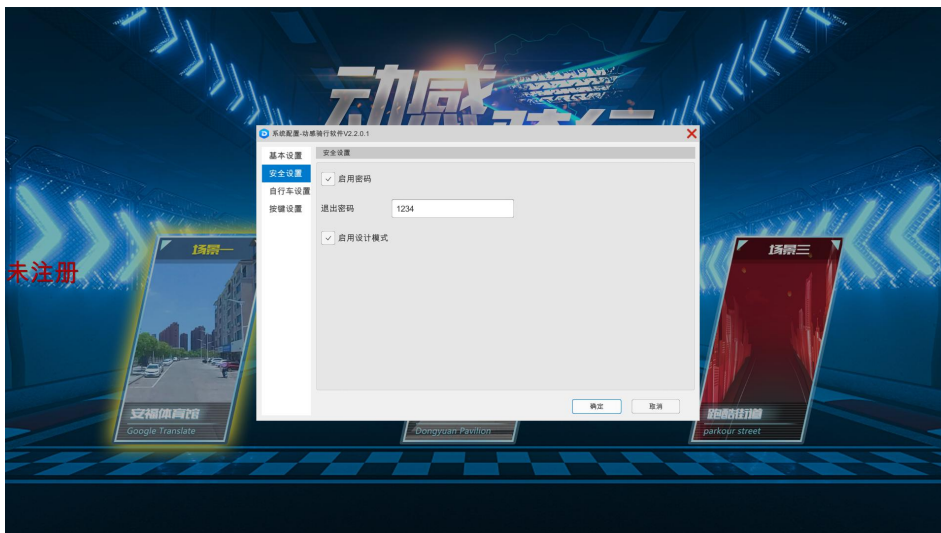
动感骑行

系统配置-动感骑行软件V2.2.0.1

基本设置
安全设置
自行车设置
按键设置

安全设置

启用密码

退出密码 1234

启用设计模式

确定 取消

未注册

场景一
安福体育馆
Google Translate

Dongyuan Pavilion

场景三
跑酷街道
parkour street